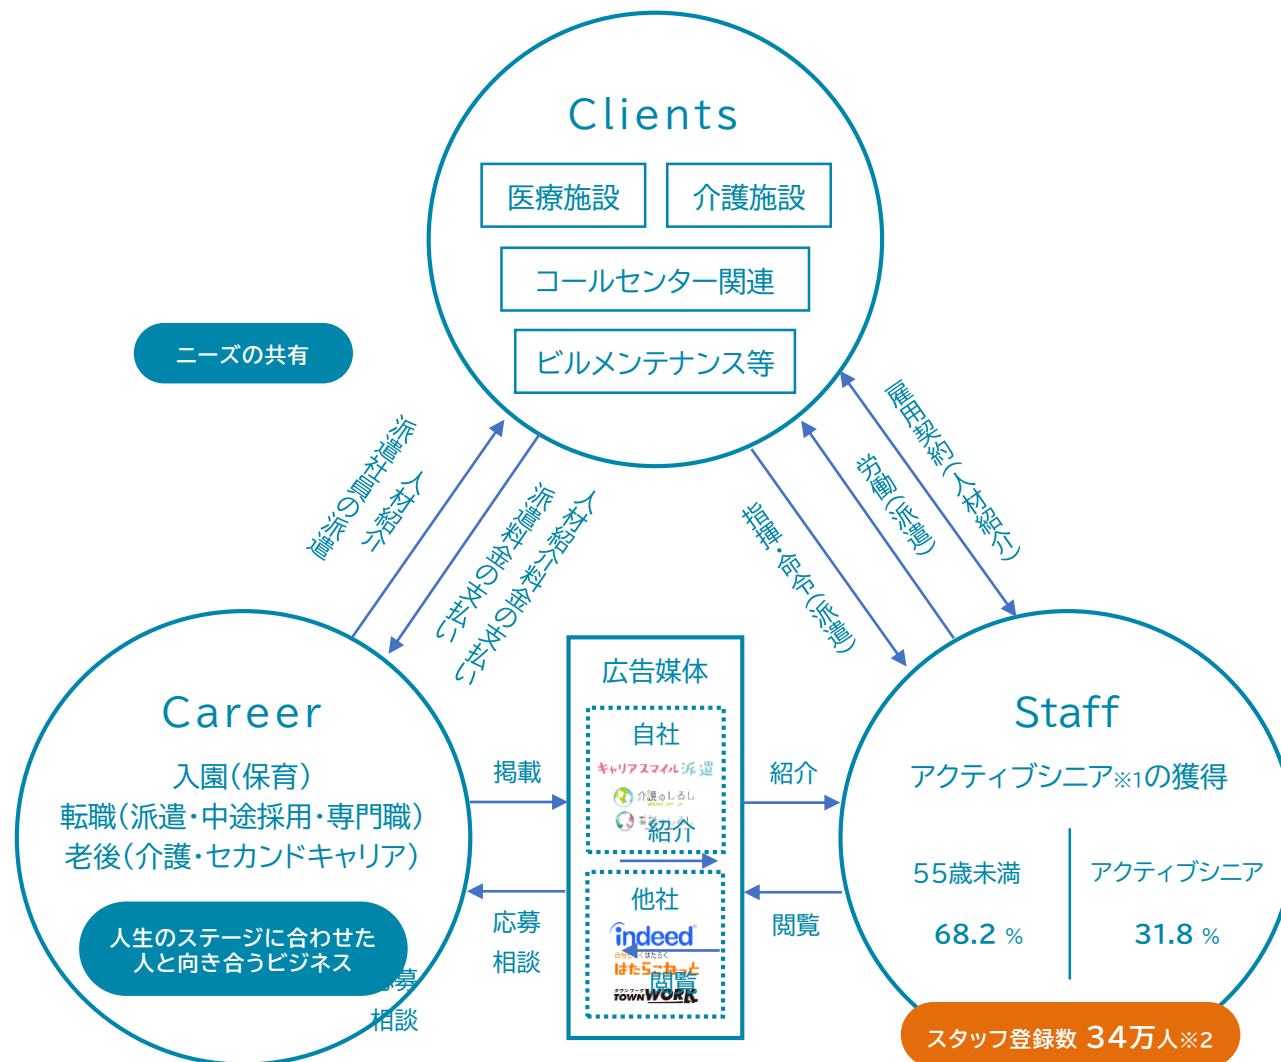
Clients

医療施設

介護施設

コールセンター関連

ビルメンテナンス等

ニーズの共有

派遣社員の派遣

人材紹介

派遣料金の支払い

人材紹介料金の支払い

指揮・命令（派遣）

労働（派遣）

雇用契約（人材紹介）

Career

入園（保育）
転職（派遣・中途採用・専門職）
老後（介護・セカンドキャリア）

人生のステージに合わせた
人と向き合うビジネス

募
相談

掲載

応募
相談

広告媒体

自社

キャリアスマイル派遣

介護のしるし

紹介

他社

indeed

はたらこねっと

閲覧

TOWNWORK

紹介

閲覧

Staff

アクティブシニア※1の獲得

55歳未満

68.2 %

アクティブシニア

31.8 %

スタッフ登録数 34万人※2